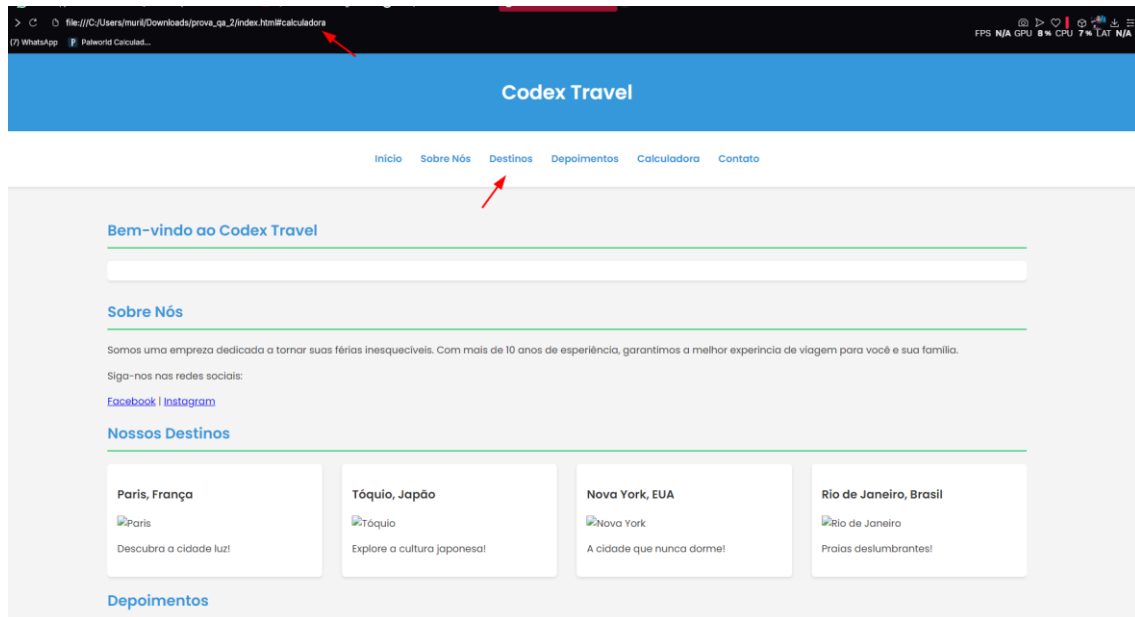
file:///C:/Users/muril/Downloads/prova_qa_2/index.html#calculadora
(7) WhatsApp Palworld Calculad...
FPS N/A GPU 8% CPU 7% LAT N/A

Codex Travel

Inicio Sobre Nós Destinos Depoimentos Calculadora Contato

Bem-vindo ao Codex Travel

Sobre Nós

Somos uma empresa dedicada a tornar suas férias inesquecíveis. Com mais de 10 anos de esperiência, garantimos a melhor experincia de viagem para você e sua família.

Siga-nos nas redes sociais:

Facebook | Instagram

Nossos Destinos

Paris, França
Paris
Descubra a cidade luz!

Tóquio, Japão
Tóquio
Explore a cultura japonesa!

Nova York, EUA
Nova York
A cidade que nunca dorme!

Rio de Janeiro, Brasil
Rio de Janeiro
Praias deslumbrantes!

Depoimentos